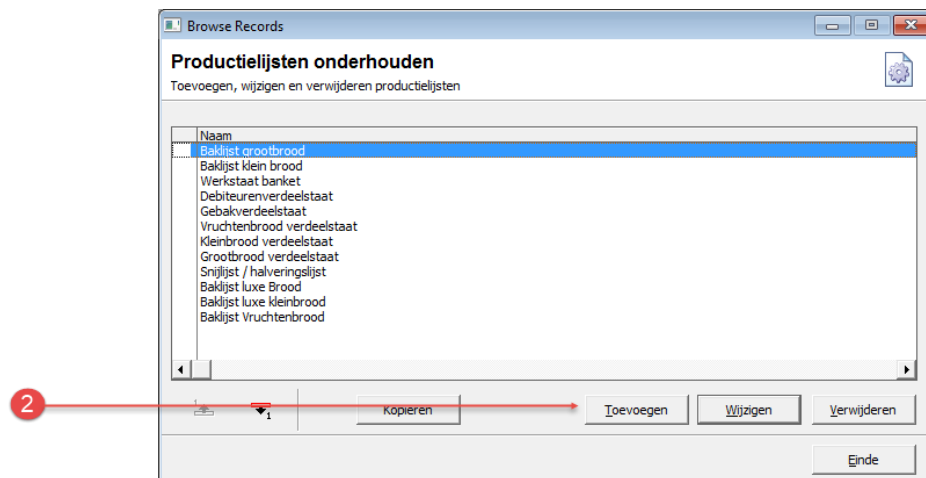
Browse Records

Productielijsten onderhouden

Toevoegen, wijzigen en verwijderen productielijsten

| Naam |
|---|
| Baklijst grootbrood |
| Baklijst klein brood |
| Werkstaat banket |
| Debiteurenverdeelstaat |
| Gebakverdeelstaat |
| Vruchtenbrood verdeelstaat |
| Kleinbrood verdeelstaat |
| Grootbrood verdeelstaat |
| Snijlijst / halveringslijst |
| Baklijst luxe Brood |
| Baklijst luxe kleinbrood |
| Baklijst Vruchtenbrood |

2

1

Kopieren

Toevoegen

Wijzigen

Verwijderen

Einde